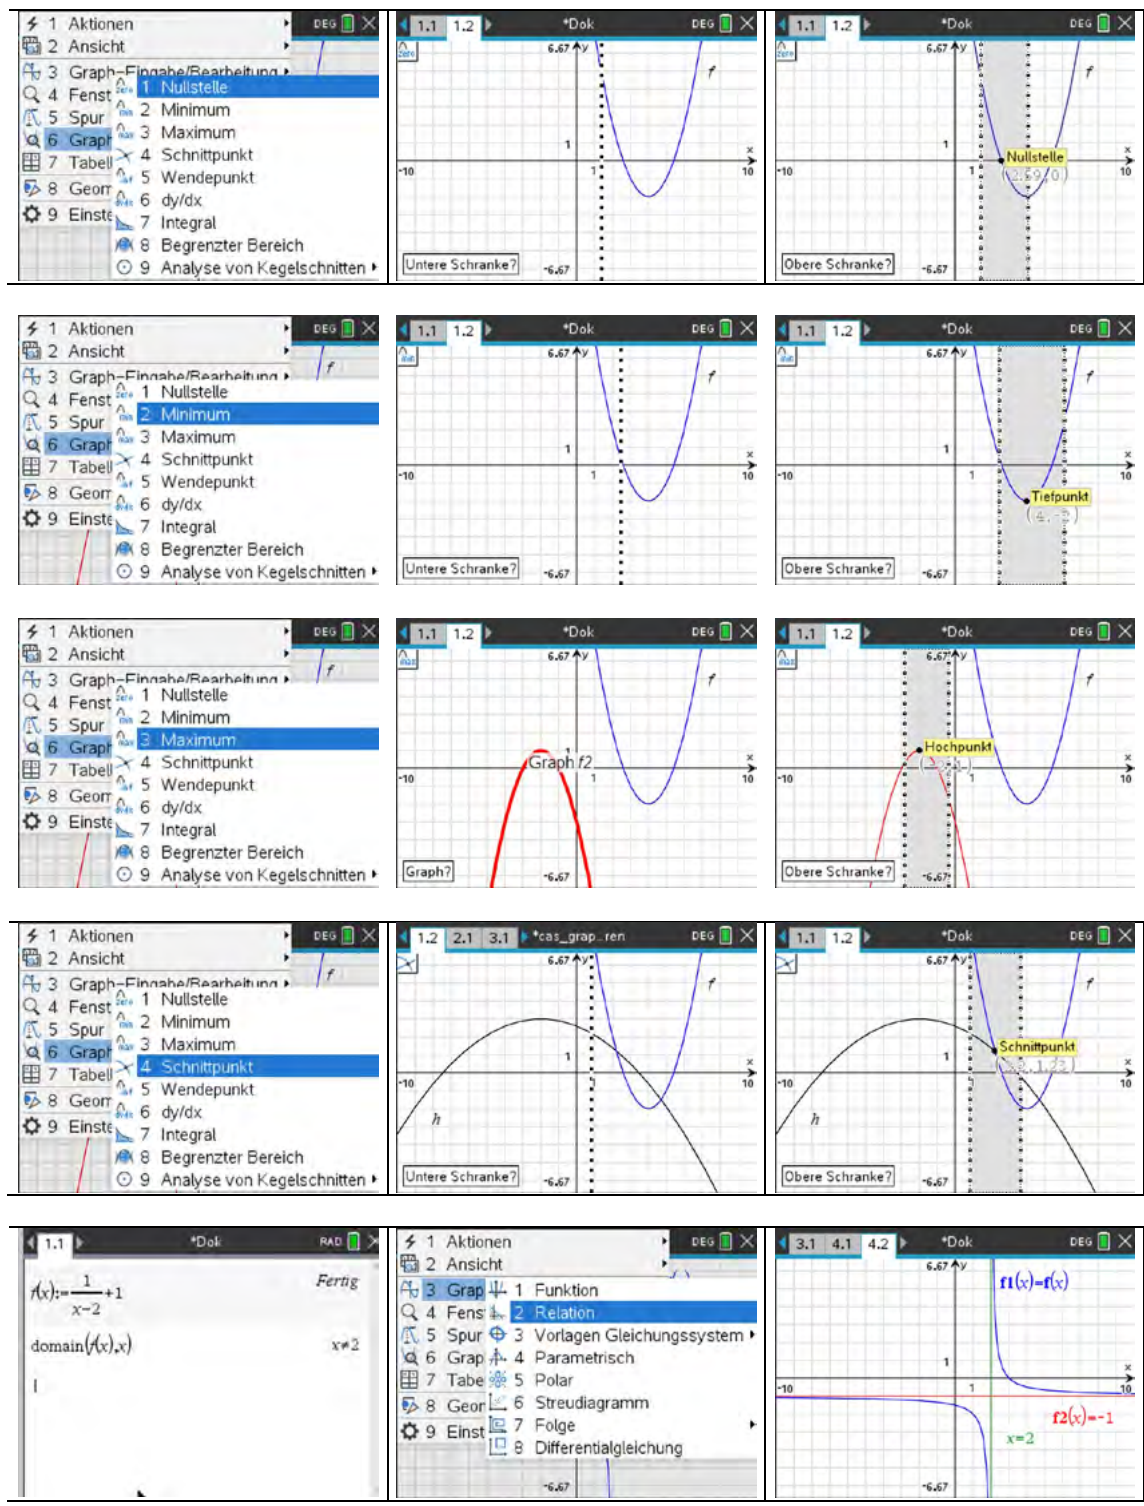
1 Aktionen
2 Ansicht
3 Graph-Eingabe/Bearbeitung
4 Fenst
5 Spur
6 Graph
7 Tabell
8 Geom
9 Einste
1 Nullstelle
2 Minimum
3 Maximum
4 Schnittpunkt
5 Wendepunkt
6 dy/dx
7 Integral
8 Begrenzter Bereich
9 Analyse von Kegelschnitten
DEG

1.1 1.2 *Dok DEG
6.67 y
f
1
-10 1 10 x
Untere Schranke?
-6.67

1.1 1.2 *Dok DEG
6.67 y
f
Nullstelle
(2.59, 0)
-10 1 10 x
Obere Schranke?
-6.67

1 Aktionen
2 Ansicht
3 Graph-Eingabe/Bearbeitung
4 Fenst
5 Spur
6 Graph
7 Tabell
8 Geom
9 Einste
1 Nullstelle
2 Minimum
3 Maximum
4 Schnittpunkt
5 Wendepunkt
6 dy/dx
7 Integral
8 Begrenzter Bereich
9 Analyse von Kegelschnitten
DEG
f

1.1 1.2 *Dok DEG
6.67 y
f
1
-10 1 10 x
Untere Schranke?
-6.67

1.1 1.2 *Dok DEG
6.67 y
f
1
-10 1 10 x
Tiefpunkt
(4, -3)
Obere Schranke?
-6.67

1 Aktionen
2 Ansicht
3 Graph-Eingabe/Bearbeitung
4 Fenst
5 Spur
6 Graph
7 Tabell
8 Geom
9 Einste
1 Nullstelle
2 Minimum
3 Maximum
4 Schnittpunkt
5 Wendepunkt
6 dy/dx
7 Integral
8 Begrenzter Bereich
9 Analyse von Kegelschnitten
DEG
f

1.1 1.2 *Dok DEG
6.67 y
f
Graph f2
-10 10 x
Graph?
-6.67

1.1 1.2 *Dok DEG
6.67 y
f
Hochpunkt
(-3, 1)
-10 10 x
Obere Schranke?
-6.67

1 Aktionen
2 Ansicht
3 Graph-Eingabe/Bearbeitung
4 Fenst
5 Spur
6 Graph
7 Tabell
8 Geom
9 Einste
1 Nullstelle
2 Minimum
3 Maximum
4 Schnittpunkt
5 Wendepunkt
6 dy/dx
7 Integral
8 Begrenzter Bereich
9 Analyse von Kegelschnitten
DEG
f

1.2 2.1 3.1 *cas_grap...ren DEG
6.67 y
f
1
-10 10 x
h
Untere Schranke?
-6.67

1.1 1.2 *Dok DEG
6.67 y
f
Schnittpunkt
(2.2, 1.23)
1
-10 10 x
h
Obere Schranke?
-6.67

1.1 *Dok RAD
$f(x):=\frac{1}{x-2}+1$ Fertig
domain(f(x),x) $x\neq2$

1 Aktionen
2 Ansicht
3 Grap
4 Fens
5 Spur
6 Grap
7 Tabe
8 Geor
9 Einst
1 Funktion
2 Relation
3 Vorlagen Gleichungssystem
4 Parametrisch
5 Polar
6 Streudiagramm
7 Folge
8 Differentialgleichung
DEG
-6.67

3.1 4.1 4.2 *Dok DEG
6.67 y
f1(x)=f(x)
1
-10 1 10 x
f2(x)=-1
x=2
-6.67